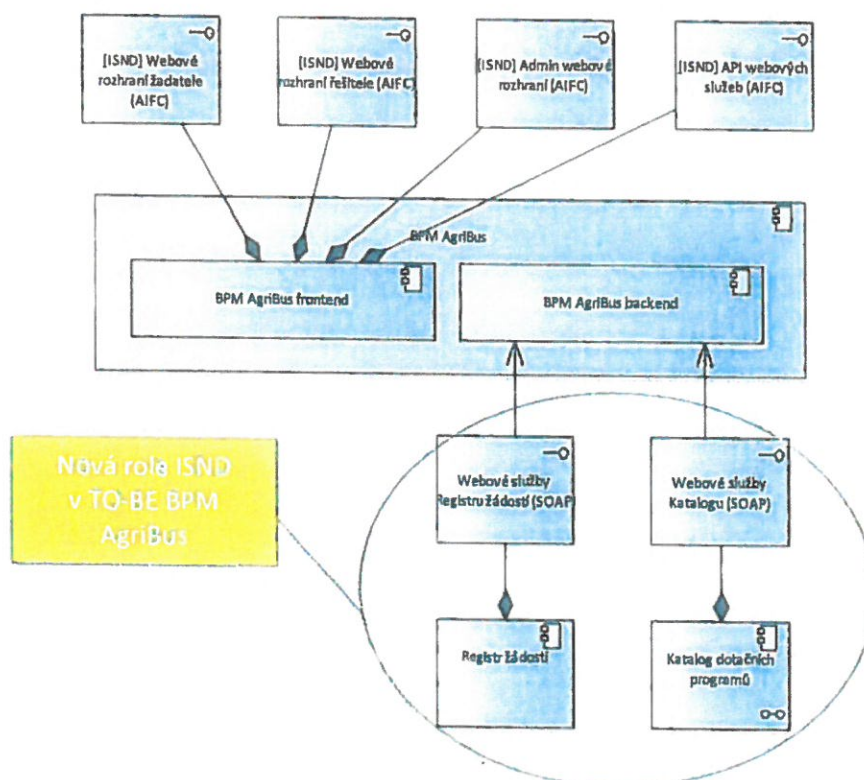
[ISND] Webové rozhraní žadatele (AIFC)

[ISND] Webové rozhraní řešitele (AIFC)

[ISND] Admin webové rozhraní (AIFC)

[ISND] API webových služeb (AIFC)

BPM AgriBus

BPM AgriBus frontend

BPM AgriBus backend

Nová role ISND v TO-BE BPM AgriBus

Webové služby Registru žádostí (SOAP)

Webové služby Katalogu (SOAP)

Registr žádostí

Katalog dotačních programů